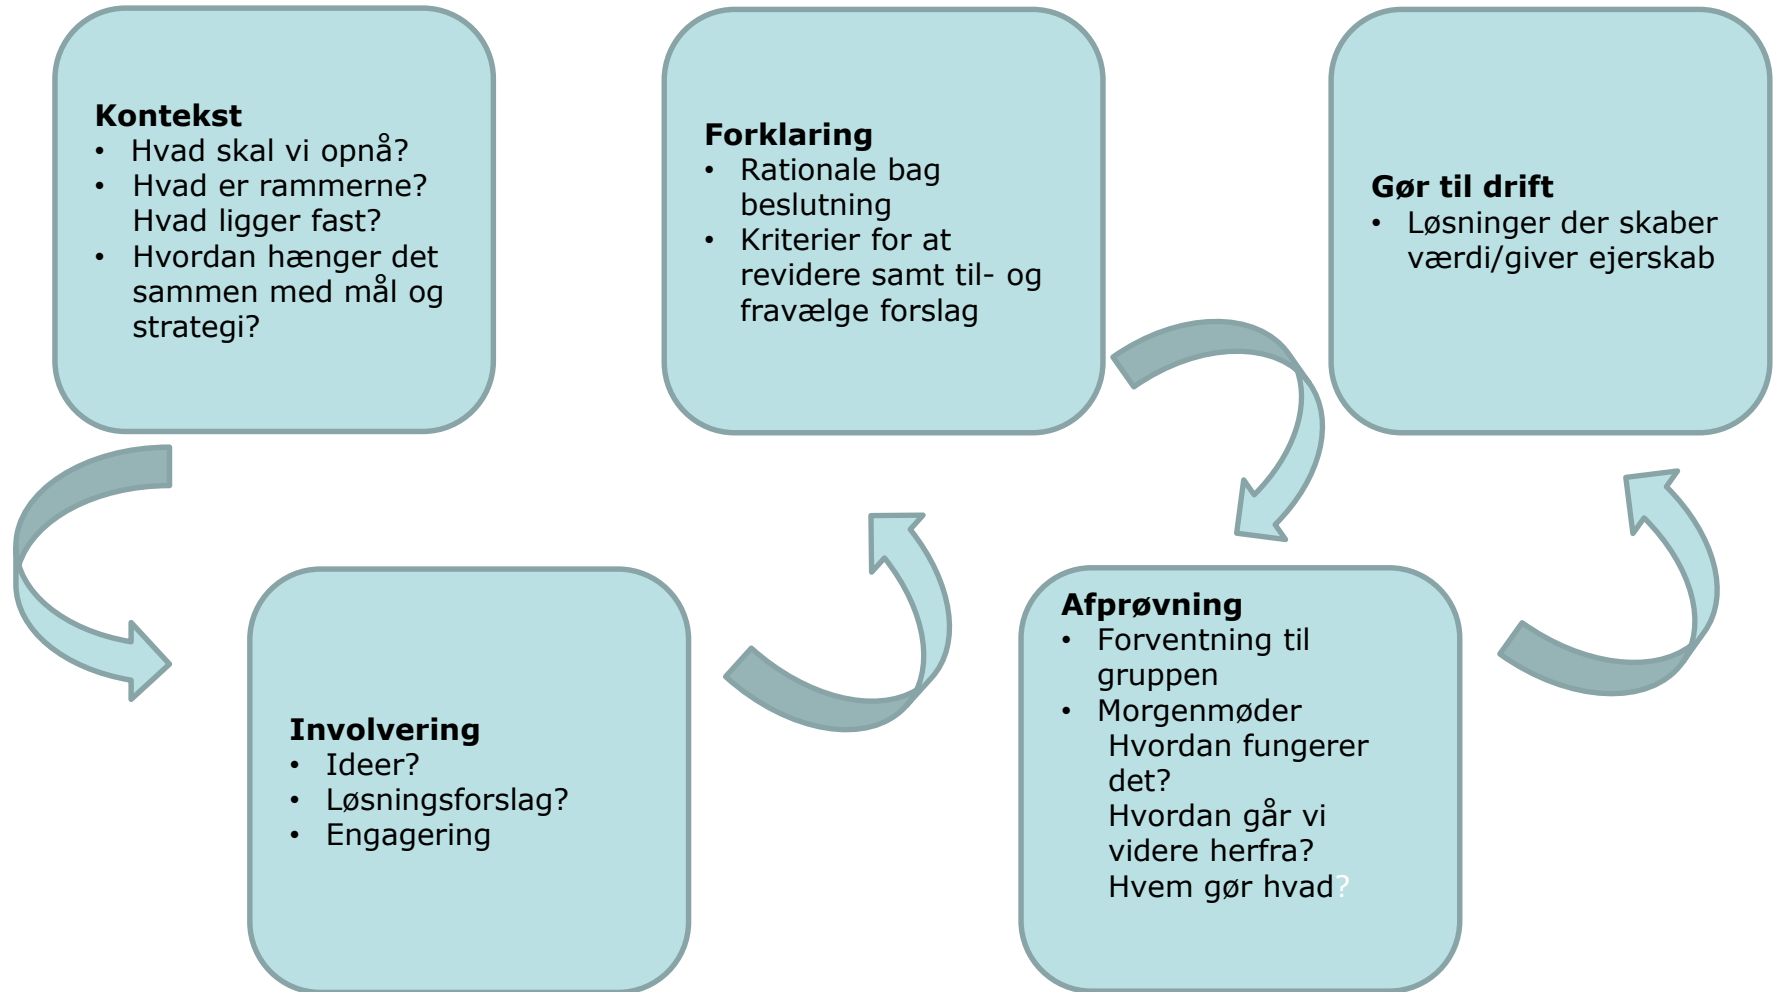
**Kontekst**
- Hvad skal vi opnå?
- Hvad er rammerne? Hvad ligger fast?
- Hvordan hænger det sammen med mål og strategi?

**Involvering**
- Ideer?
- Løsningsforslag?
- Engagering

**Forklaring**
- Rationale bag beslutning
- Kriterier for at revidere samt til- og fravælge forslag

**Afprøvning**
- Forventning til gruppen
- Morgenmøder
Hvordan fungerer det?
Hvordan går vi videre herfra?
Hvem gør hvad?

**Gør til drift**
- Løsninger der skaber værdi/giver ejerskab